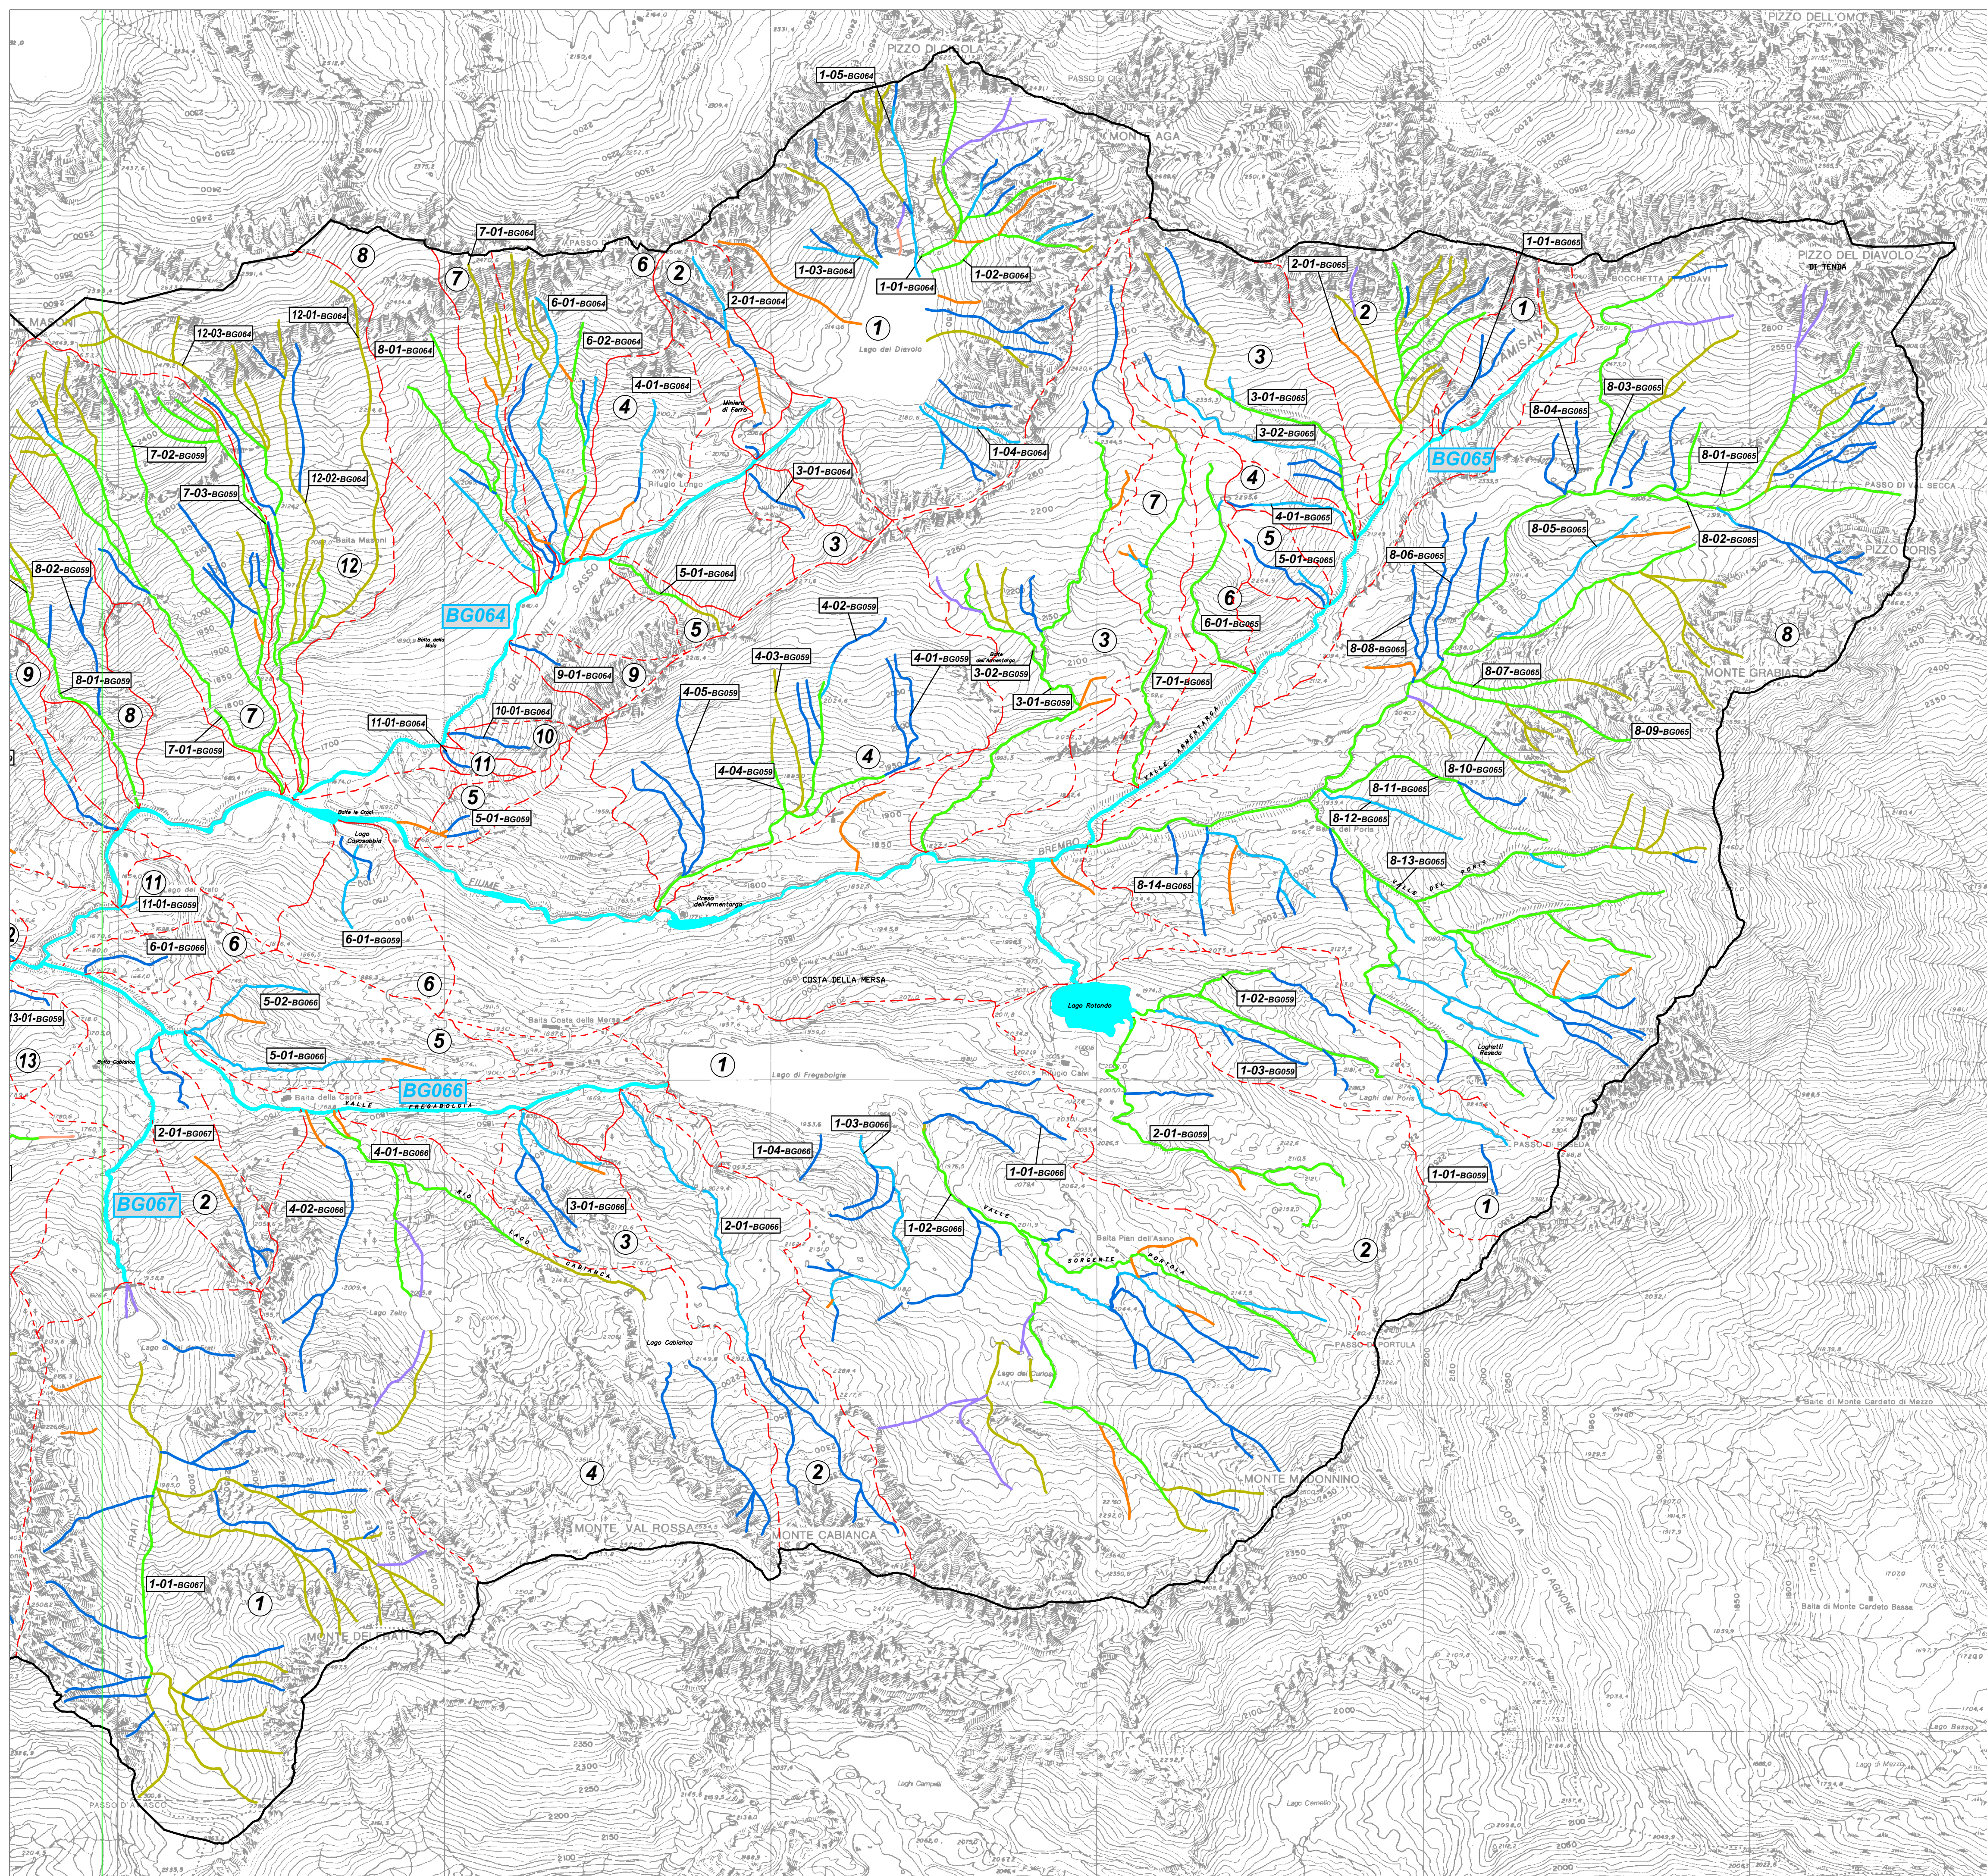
PIZZO DI COCA
1-05-BG064
MONTE AGA
PIZZO DELL'OMO
PIZZO DEL DIAVOLO DI TENDA
1-01-BG065
BOCCHETTA
7-01-BG064
8
7
6
2
1-03-BG064
1-01-BG064
1-02-BG064
2-01-BG064
1
Lago del Diavolo
2-01-BG065
2
1
3
MASONI
12-03-BG064
12-01-BG064
6-01-BG064
6-02-BG064
8-01-BG064
4-01-BG064
4
Miniera di Ferro
3-01-BG065
3-02-BG065
8-03-BG065
8-04-BG065
BG065
8-01-BG065
PASSO DI VAL SECCA
7-02-BG059
7-03-BG059
12-02-BG064
12
1-04-BG064
Rifugio Longo
3-01-BG064
3
7
4
4-01-BG065
5
5-01-BG065
8-05-BG065
8-02-BG065
PIZZO PORIS
8-02-BG059
BG064
5-01-BG064
5
4-02-BG059
3
6
6-01-BG065
8-06-BG065
8-08-BG065
8
9
8-01-BG059
8
9-01-BG064
9
4-03-BG059
4-01-BG059
3-02-BG059
7-01-BG065
8-07-BG065
MONTE GRABIASCA
11-01-BG064
10-01-BG064
10
4-05-BG059
3-01-BG059
7
7-01-BG059
11
4-04-BG059
4
8-09-BG065
8-10-BG065
5
5-01-BG059
Lago Cionceibbi
8-11-BG065
8-12-BG065
FIUME
BREMBO
8-13-BG065
11
11-01-BG059
Passo dell'Armentarga
8-14-BG065
6-01-BG059
6-01-BG066
6
COSTA DELLA MERSA
1-02-BG059
6
Lago Rotondo
13-01-BG059
5-02-BG066
5
13
5-01-BG066
1
Lago di Fregabolgia
1-03-BG059
Laghetti Rotondi
BG066
Laghi dei Poris
2-01-BG067
1-03-BG066
2-01-BG059
1-04-BG066
4-01-BG066
1-01-BG066
1-01-BG059
BG067
2
4-02-BG066
3-01-BG066
1
3
2-01-BG066
1-02-BG066
Baita Pian dell'Asino
2
Lago Zelto
Lago Cabianca
PASSO PORTULA
Lago del Cunicolo
4
2
MONTE MADONNINO
MONTE VAL ROSSA
MONTE CABIANCA
1-01-BG067
1
MONTE DEL FRATI
COSTA D'AGNONE
Baita di Monte Cardeto Bassa
Laghi Campelli
Lago Cernello